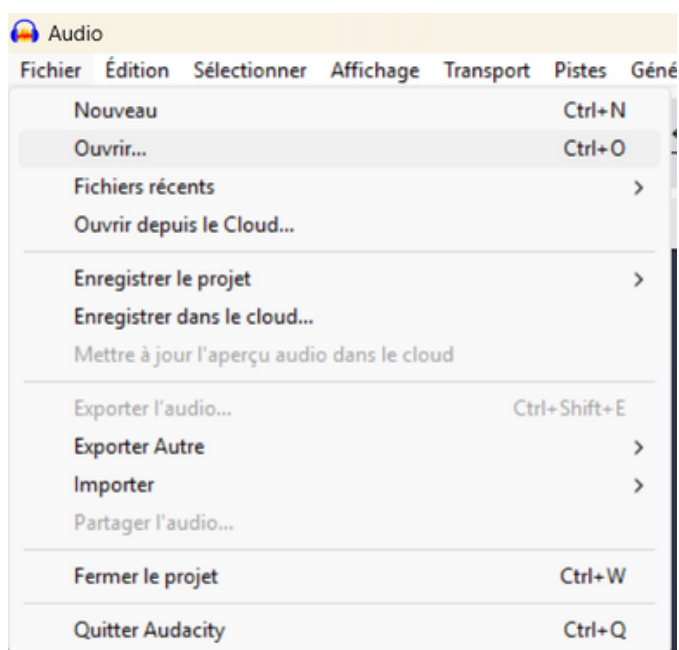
Audio

Fichier Édition Sélectionner Affichage Transport Pistes Géné

Nouveau Ctrl+N
Ouvrir... Ctrl+O
Fichiers récents
Ouvrir depuis le Cloud...

Enregistrer le projet
Enregistrer dans le cloud...
Mettre à jour l'aperçu audio dans le cloud

Exporter l'audio... Ctrl+Shift+E
Exporter Autre
Importer
Partager l'audio...

Fermer le projet Ctrl+W

Quitter Audacity Ctrl+Q